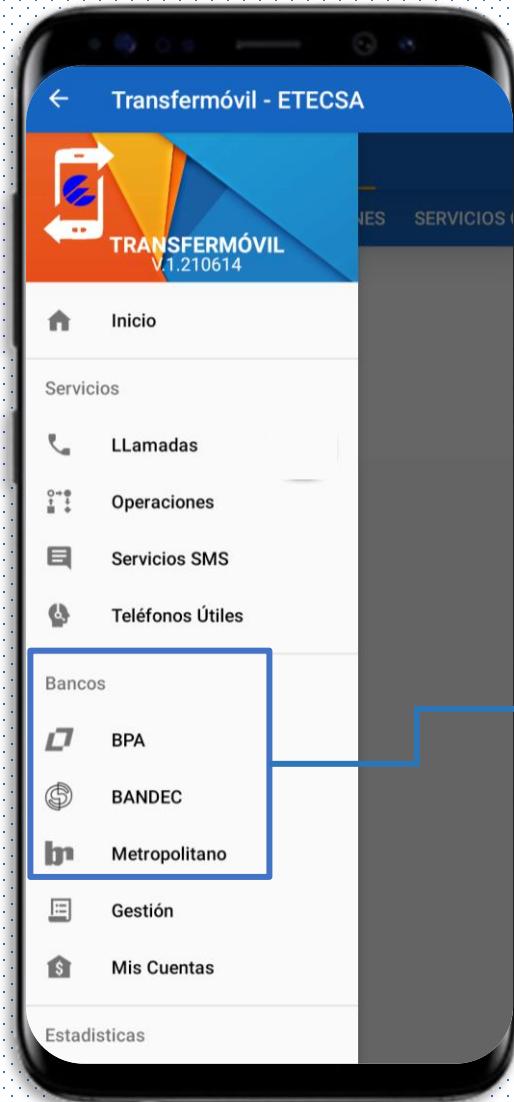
Transfermóvil - ETECSA

TRANSFERMÓVIL
V.1.210614

NES SERVICIOS

Inicio

Servicios

LLamadas

Operaciones

Servicios SMS

Teléfonos Útiles

Bancos

BPA

BANDEC

Metropolitano

Gestión

Mis Cuentas

Estadisticas